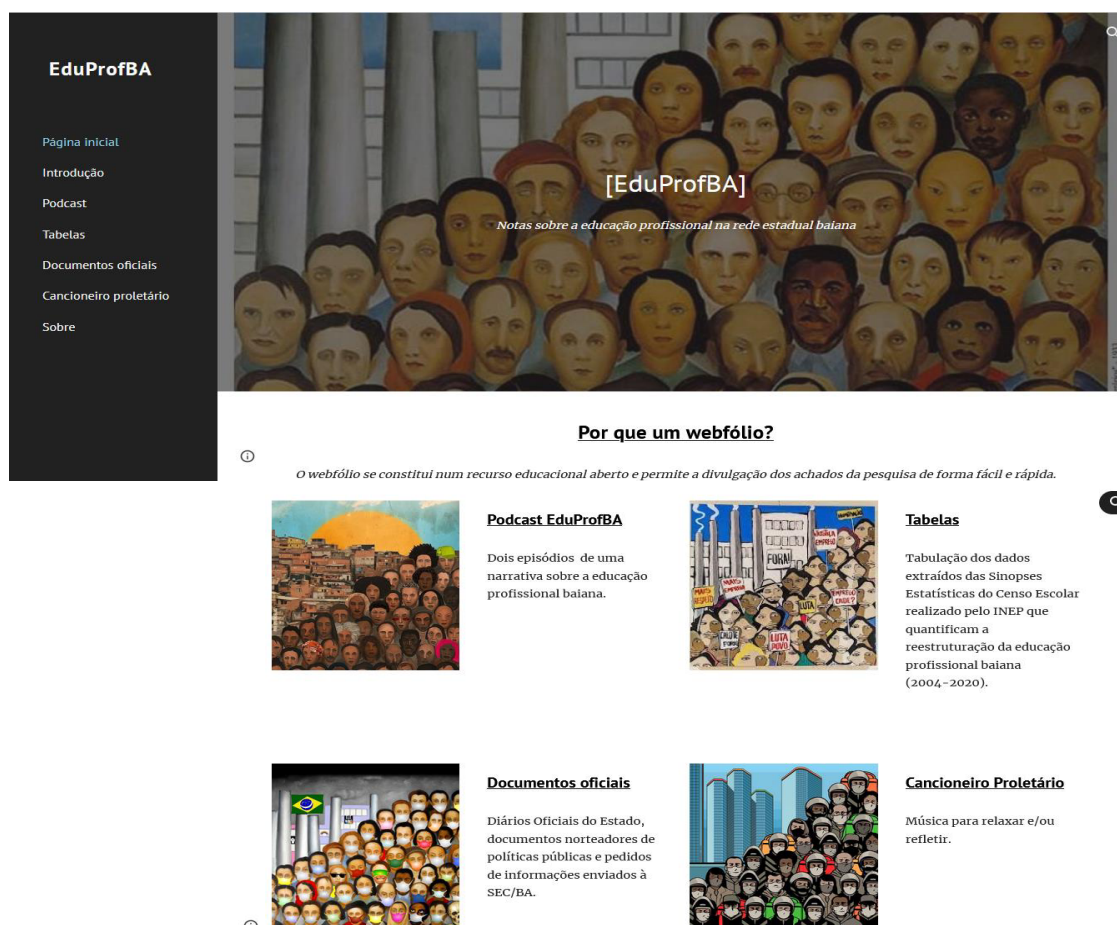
EduProfBA

Página inicial
Introdução
Podcast
Tabelas
Documentos oficiais
Cancioneiro proletário
Sobre

[EduProfBA]

Notas sobre a educação profissional na rede estadual baiana

Por que um webfólio?

O webfólio se constitui num recurso educacional aberto e permite a divulgação dos achados da pesquisa de forma fácil e rápida.

Podcast EduProfBA

Dois episódios de uma narrativa sobre a educação profissional baiana.

FORA!
LUTA
LUTA POVO

Tabelas

Tabulação dos dados extraídos das Sinopses Estatísticas do Censo Escolar realizado pelo INEP que quantificam a reestruturação da educação profissional baiana (2004-2020).

Documentos oficiais

Diários Oficiais do Estado, documentos norteadores de políticas públicas e pedidos de informações enviados à SEC/BA.

Cancioneiro Proletário

Música para relaxar e/ou refletir.